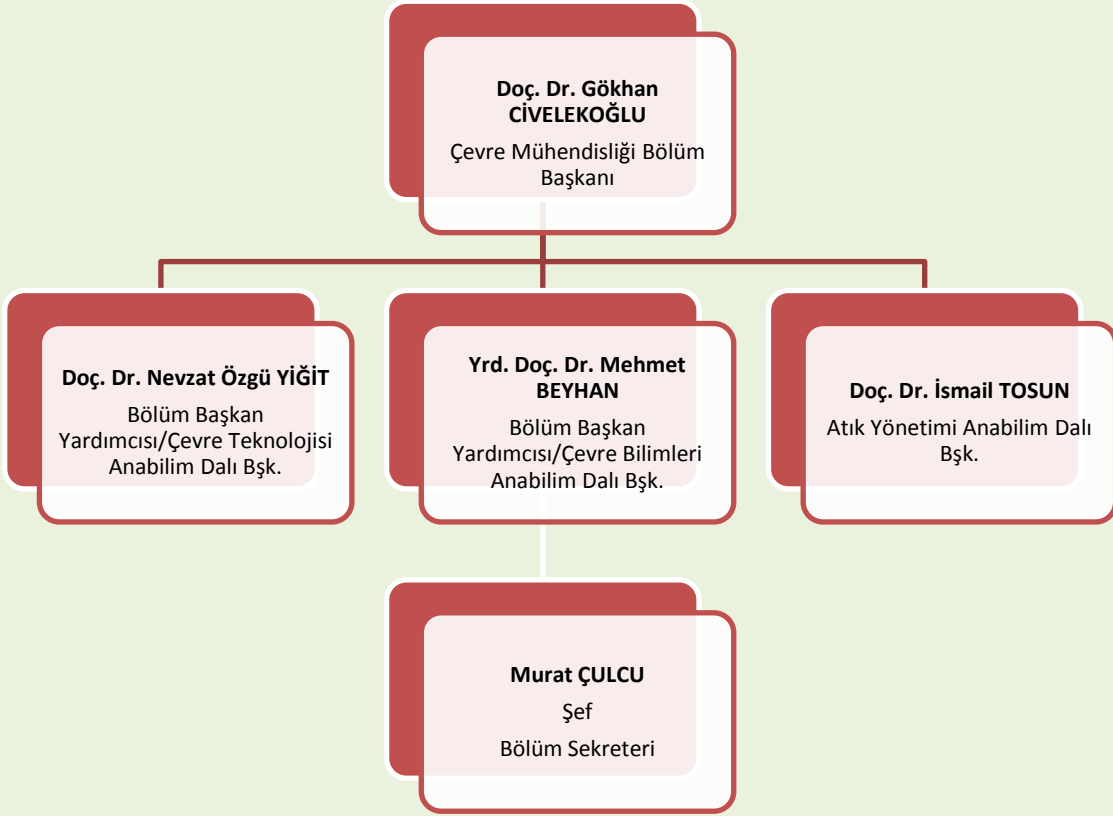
**Doç. Dr. Gökhan CİVELEKOĞLU**

Çevre Mühendisliği Bölüm Başkanı

**Doç. Dr. Nevzat Özgü YİĞİT**

Bölüm Başkan Yardımcısı/Çevre Teknolojisi Anabilim Dalı Bşk.

**Yrd. Doç. Dr. Mehmet BEYHAN**

Bölüm Başkan Yardımcısı/Çevre Bilimleri Anabilim Dalı Bşk.

**Doç. Dr. İsmail TOSUN**

Atık Yönetimi Anabilim Dalı Bşk.

**Murat ÇULCU**

Şef

Bölüm Sekreteri